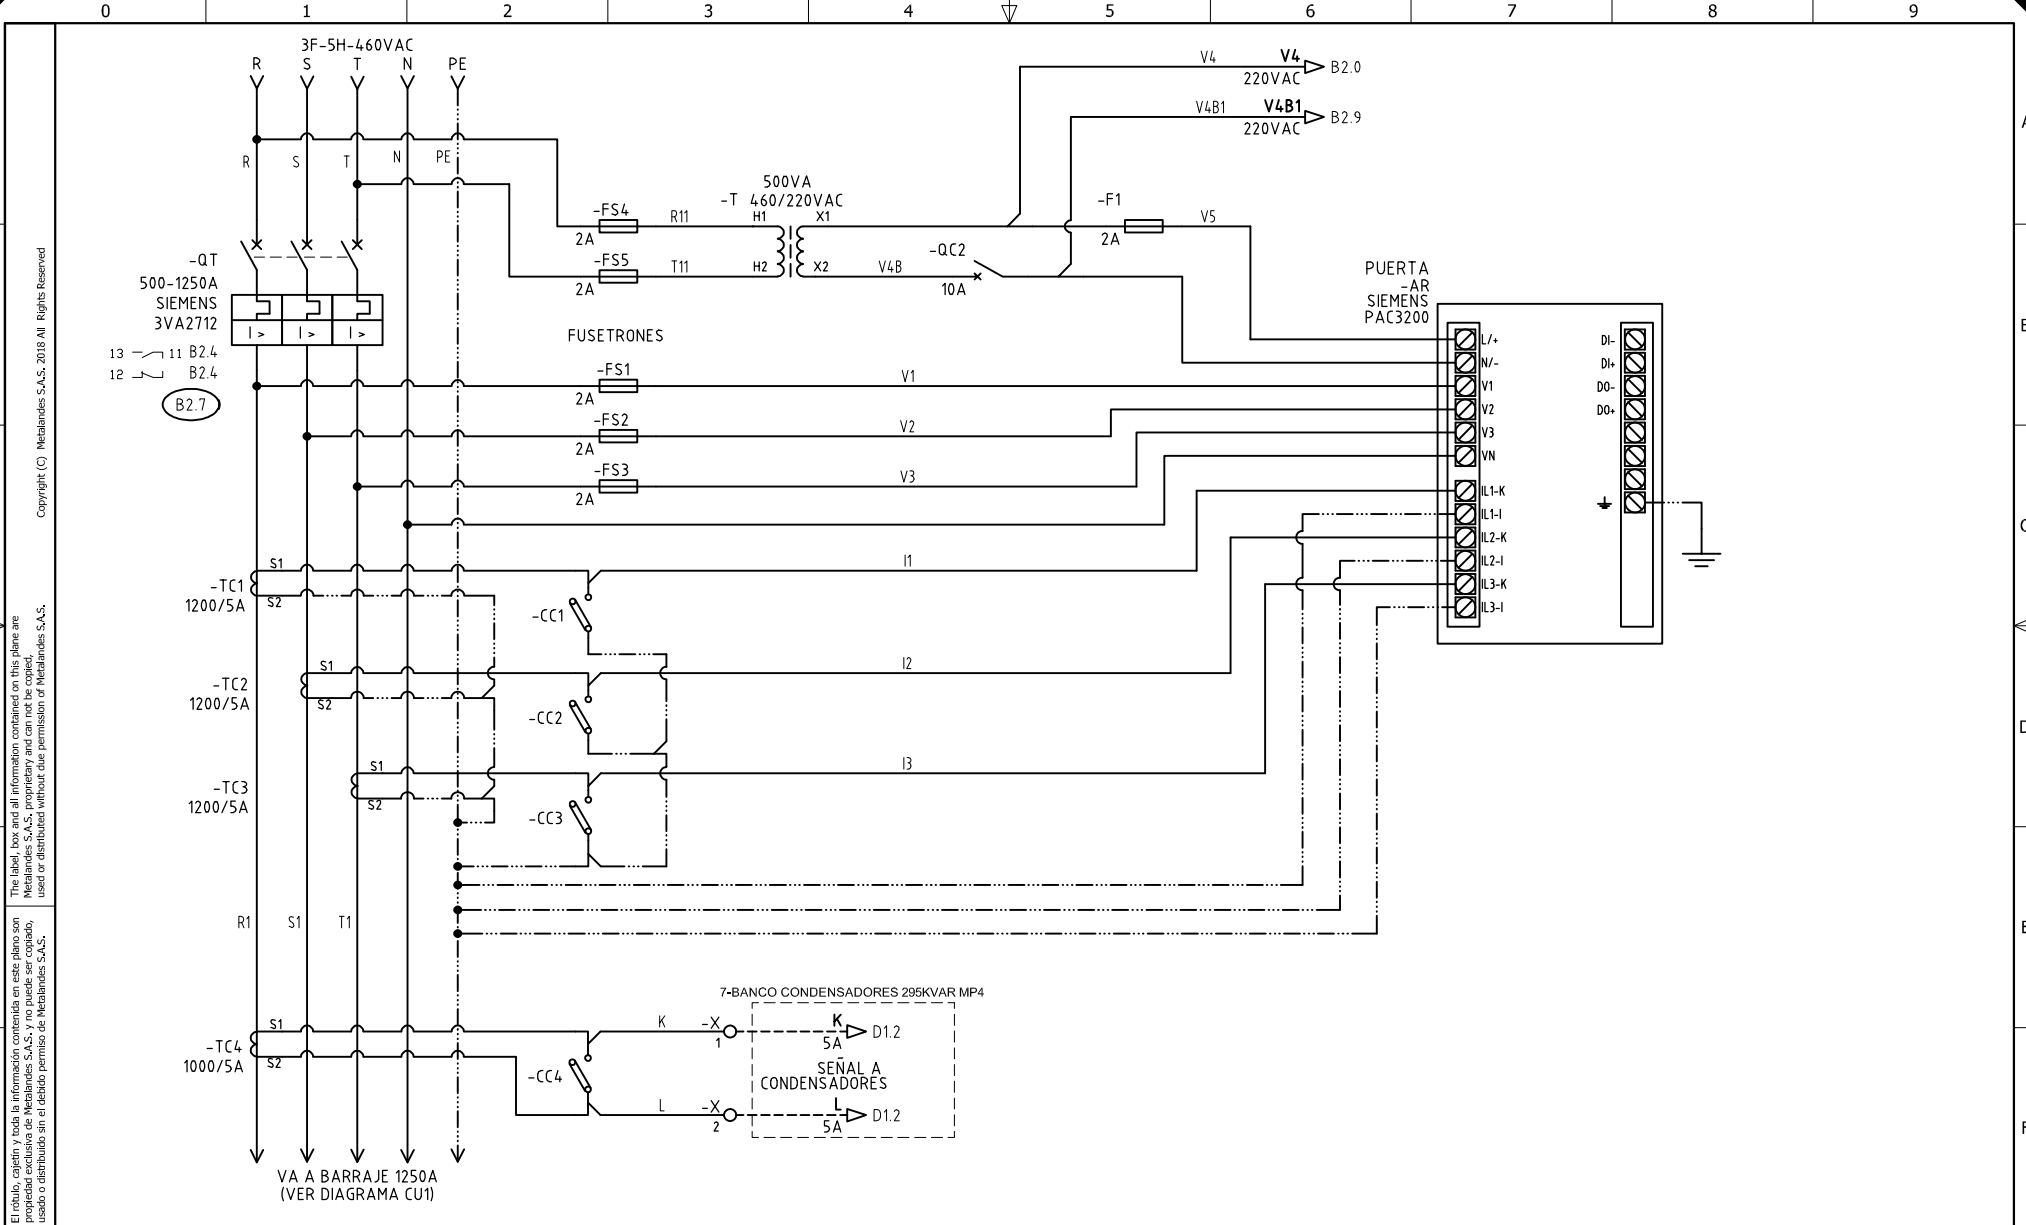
0 1 2 3 4 5 6 7 8 9

Copyright (C) Metalandes S.A.S. 2018 All Rights Reserved

The label, box and all information contained on this plane are Metalandes S.A.S. proprietary and can not be copied, used or distributed without due permission of Metalandes S.A.S.

El rótulo, cajetín y toda la información contenida en este plano son propiedad exclusiva de Metalandes S.A.S. y no puede ser copiado, usado o distribuido sin el debido permiso de Metalandes S.A.S.

3F-5H-460VAC
R S T N PE

R S T N PE

-QT
500-1250A
SIEMENS
3VA2712
I> I> I>

13 11 B2.4
12 B2.4
B2.7

-FS4 2A R11
-FS5 2A T11

500VA
-T 460/220VAC
H1 X1
H2 X2

V4B
-QC2
10A

V4 V4 220VAC B2.0
V4B1 V4B1 220VAC B2.9

-F1 2A V5

PUERTA
-AR
SIEMENS
PAC3200

L/+
N/-
V1
V2
V3
VN
IL1-K
IL1-I
IL2-K
IL2-I
IL3-K
IL3-I

DI-
DI+
DO-
DO+

FUSETRONES
-FS1 2A V1
-FS2 2A V2
-FS3 2A V3

-TC1 1200/5A S1 S2
-CC1
I1

-TC2 1200/5A S1 S2
-CC2
I2

-TC3 1200/5A S1 S2
-CC3
I3

R1 S1 T1

7-BANCO CONDENSADORES 295KVAR MP4

-TC4 1000/5A S1 S2
-CC4
K -X 1
K 5A D1.2
SEÑAL A CONDENSADORES
L -X 2
L 5A D1.2

VA A BARRAJE 1250A
(VER DIAGRAMA CU1)